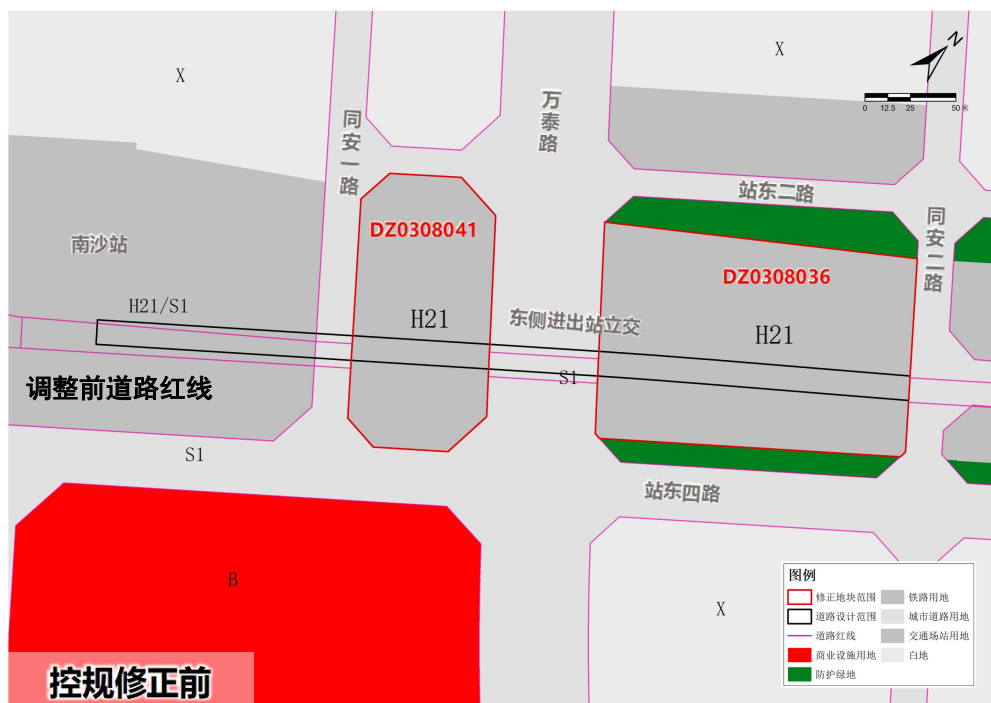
X

同安一路

万泰路

X

N

0 12.5 25 50 米

站东二路

同安二路

南沙站

DZ0308041

DZ0308036

H21/S1

H21

东侧进出站立交

H21

调整前道路红线

S1

S1

站东四路

B

X

图例

| | | | |
|---|---|---|---|
| | 修正地块范围 | | 铁路用地 |
| | 道路设计范围 | | 城市道路用地 |
| | 道路红线 | | 交通场站用地 |
| | 商业设施用地 | | 白地 |
| | 防护绿地 | | |

控规修正前